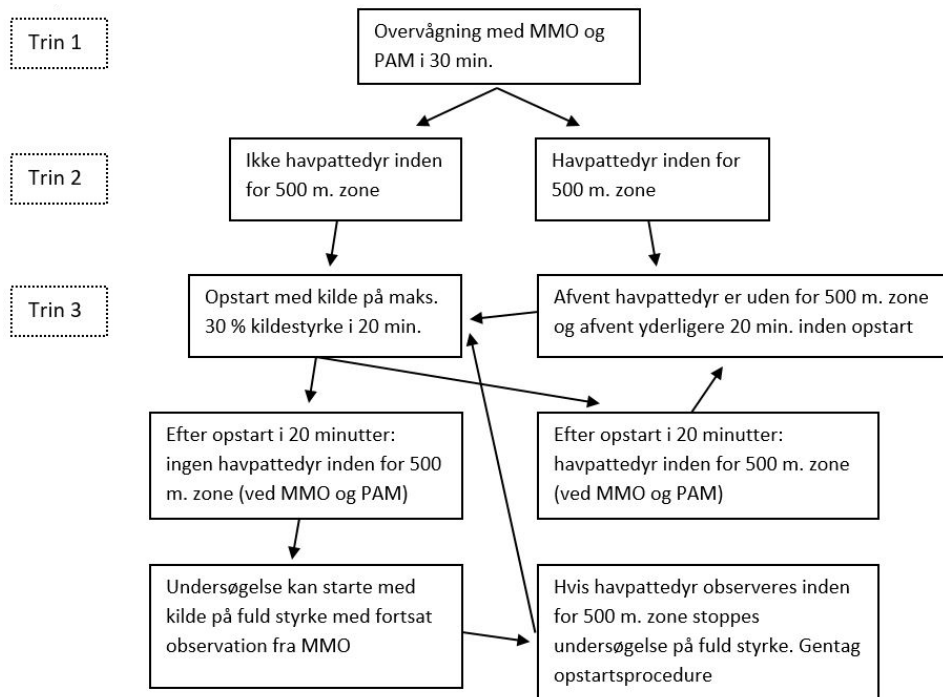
Trin 1

Overvågning med MMO og PAM i 30 min.

Trin 2

Ikke havpattedyr inden for 500 m. zone

Havpattedyr inden for 500 m. zone

Trin 3

Opstart med kilde på maks. 30 % kildestyrke i 20 min.

Afvent havpattedyr er uden for 500 m. zone og afvent yderligere 20 min. inden opstart

Efter opstart i 20 minutter: ingen havpattedyr inden for 500 m. zone (ved MMO og PAM)

Efter opstart i 20 minutter: havpattedyr inden for 500 m. zone (ved MMO og PAM)

Undersøgelse kan starte med kilde på fuld styrke med fortsat observation fra MMO

Hvis havpattedyr observeres inden for 500 m. zone stoppes undersøgelse på fuld styrke. Gentag opstartsprocedure